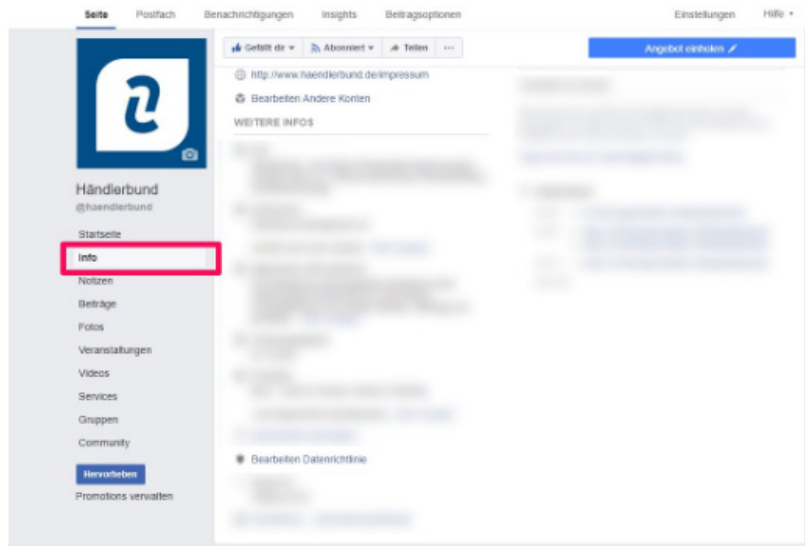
Seite Postfach Benachrichtigungen Insights Beitragsoptionen Einstellungen Hilfe ▾

Gefällt dir ▾ Abonniert ▾ Teilen ···

Angebot einholen

http://www.haendlerbund.de/impressum

Bearbeiten Andere Konten

WEITERE INFOS

Händlerbund
@haendlerbund

Startseite
Info
Notizen
Beiträge
Fotos
Veranstaltungen
Videos
Services
Gruppen
Community

Hervorheben
Promotions verwalten

Bearbeiten Datenrichtlinie